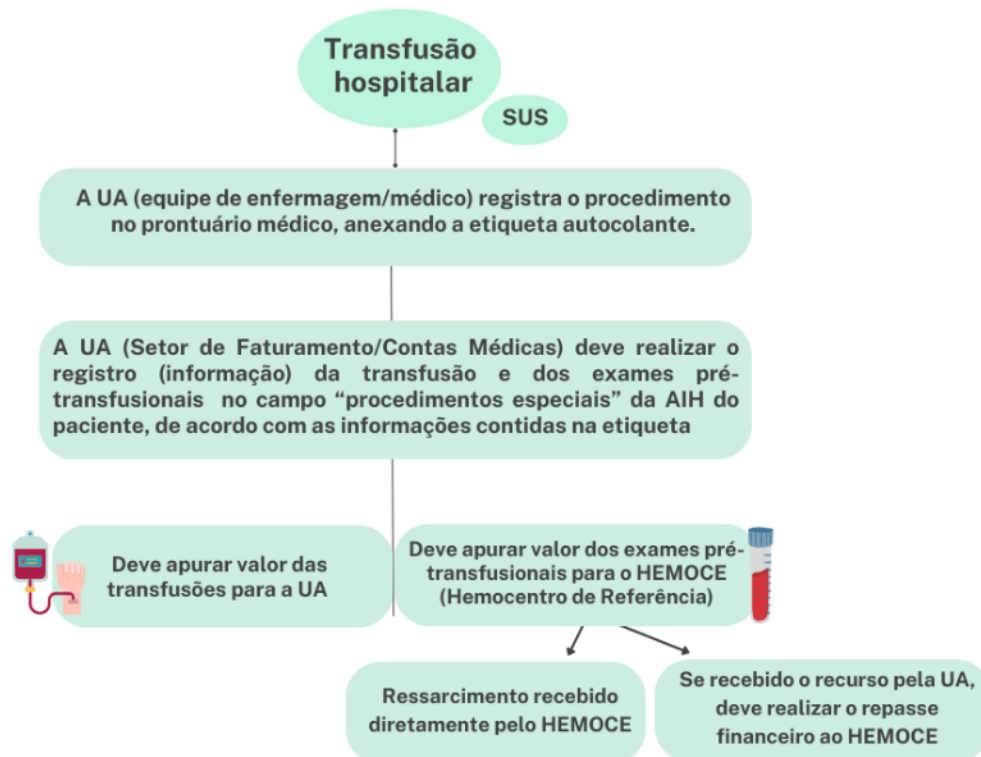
Transfusão hospitalar

SUS

A UA (equipe de enfermagem/médico) registra o procedimento no prontuário médico, anexando a etiqueta autocolante.

A UA (Setor de Faturamento/Contas Médicas) deve realizar o registro (informação) da transfusão e dos exames pré-transfusionais no campo "procedimentos especiais" da AIH do paciente, de acordo com as informações contidas na etiqueta

Deve apurar valor das transfusões para a UA

Deve apurar valor dos exames pré-transfusionais para o HEMOCE (Hemocentro de Referência)

Ressarcimento recebido diretamente pelo HEMOCE

Se recebido o recurso pela UA, deve realizar o repasse financeiro ao HEMOCE